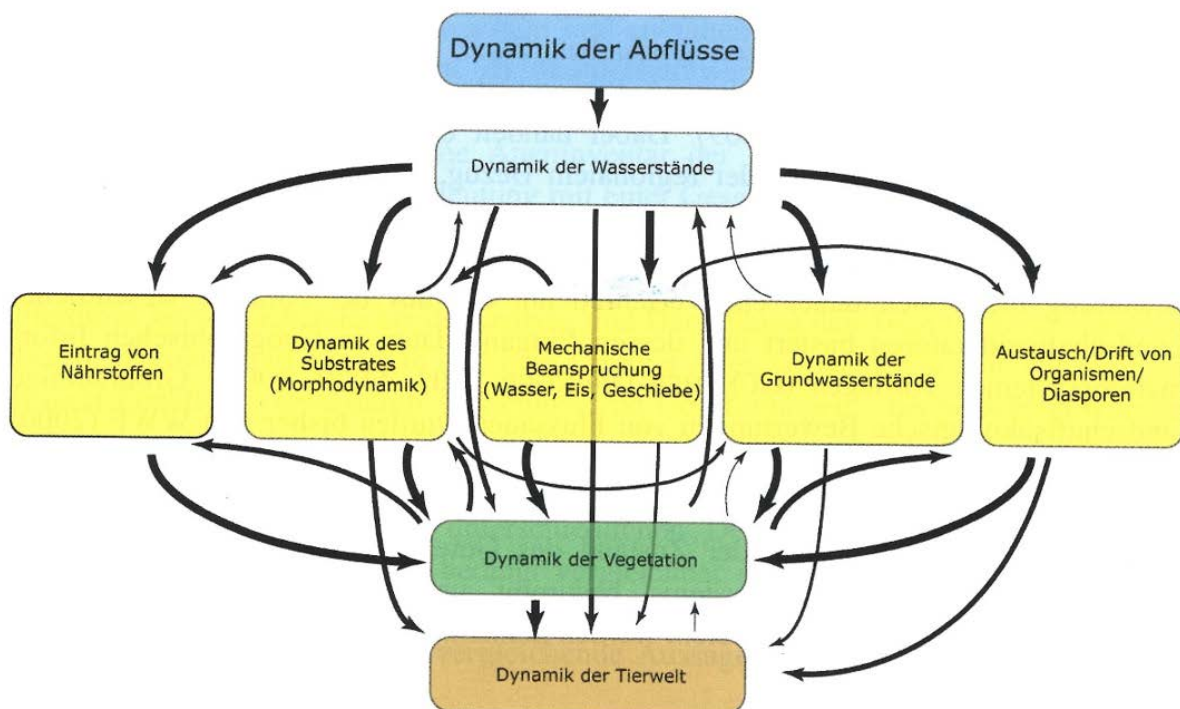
Dynamik der Abflüsse

Dynamik der Wasserstände

Eintrag von Nährstoffen

Dynamik des Substrates (Morphodynamik)

Mechanische Beanspruchung (Wasser, Eis, Geschiebe)

Dynamik der Grundwasserstände

Austausch/Drift von Organismen/ Diasporen

Dynamik der Vegetation

Dynamik der Tierwelt